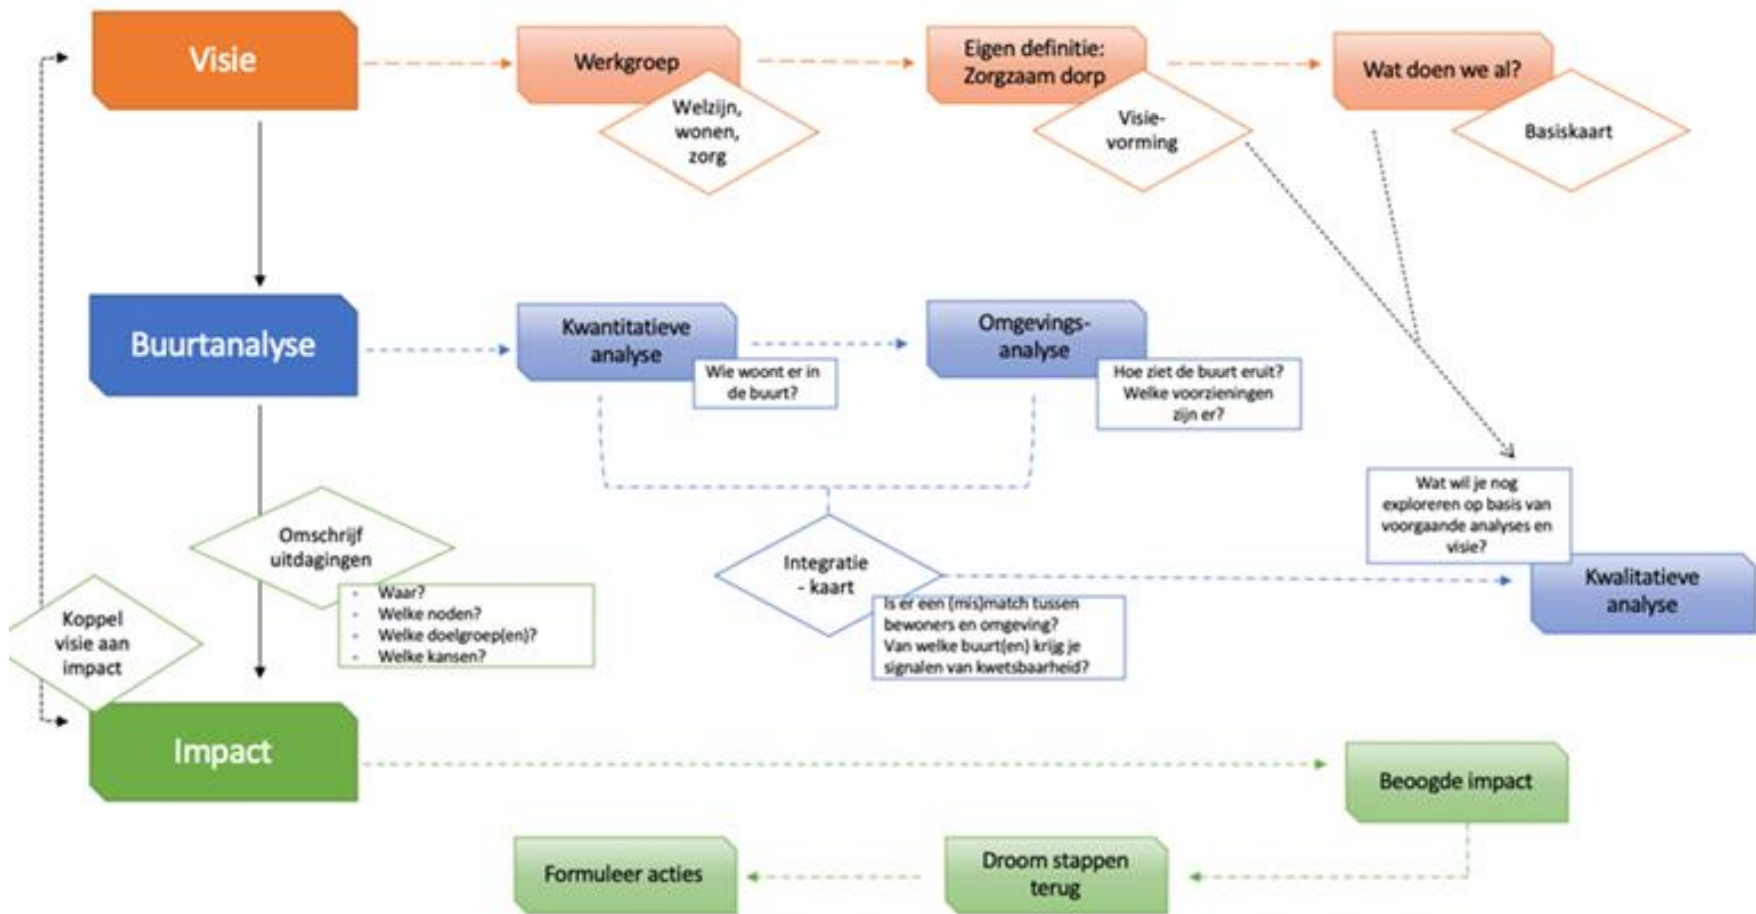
Visie

Werkgroep

Welzijn, wonen, zorg

Eigen definitie: Zorgzaam dorp

Visie-vorming

Wat doen we al?

Basiskaart

Buurtanalyse

Kwantitatieve analyse

Wie woont er in de buurt?

Omgevings-analyse

Hoe ziet de buurt eruit? Welke voorzieningen zijn er?

Wat wil je nog exploreren op basis van voorgaande analyses en visie?

Kwalitatieve analyse

Omschrijf uitdagingen

- Waar?
- Welke noden?
- Welke doelgroep(en)?
- Welke kansen?

Integratie - kaart

Is er een (mis)match tussen bewoners en omgeving? Van welke buurt(en) krijg je signalen van kwetsbaarheid?

Koppel visie aan impact

Impact

Beoogde impact

Droom stappen terug

Formuleer acties